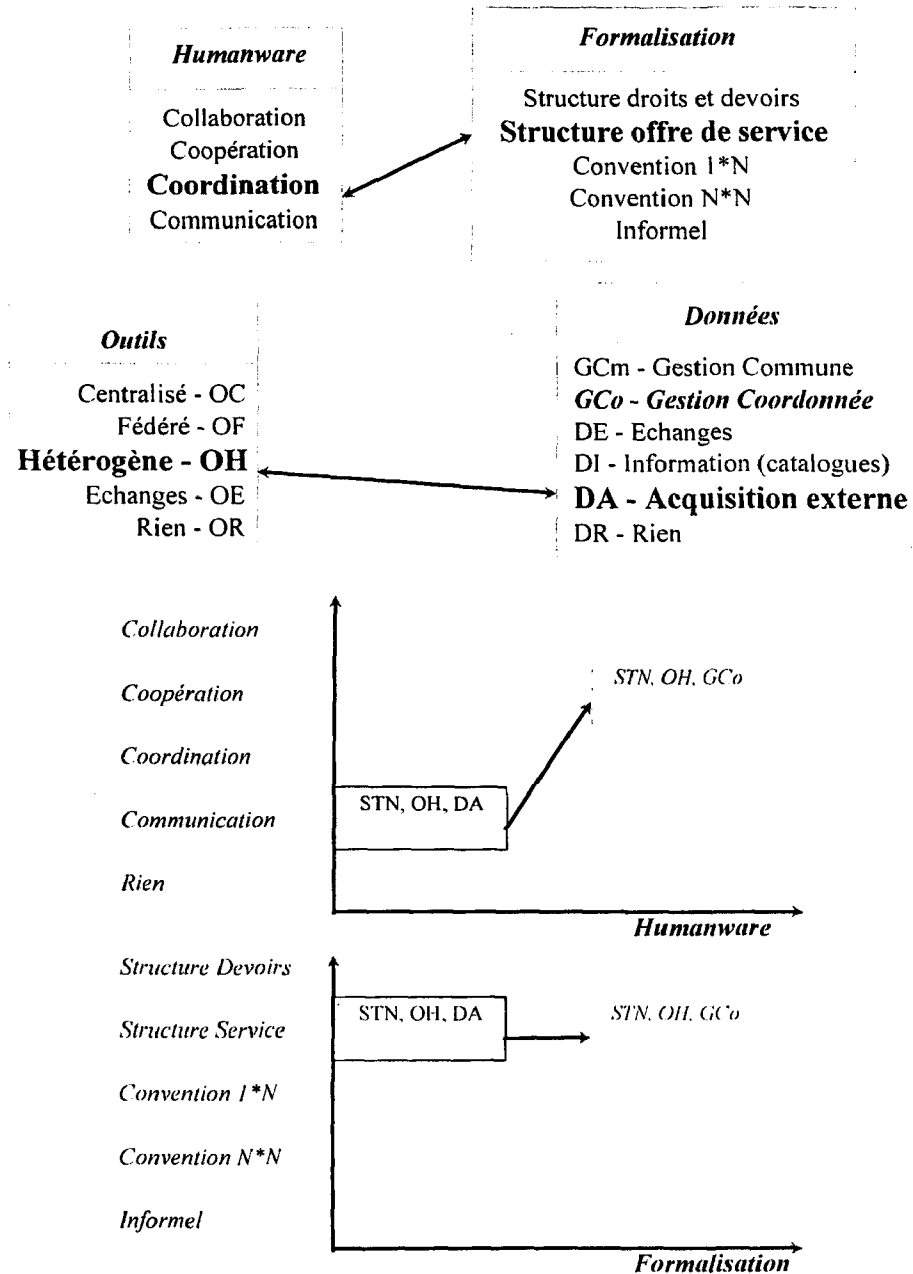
Humanware

Collaboration
Coopération
Coordination
Communication

Formalisation

Structure droits et devoirs
Structure offre de service
Convention 1*N
Convention N*N
Informel

Outils

Centralisé - OC
Fédéré - OF
Hétérogène - OH
Echanges - OE
Rien - OR

Données

GCm - Gestion Commune
GCo - Gestion Coordonnée
DE - Echanges
DI - Information (catalogues)
DA - Acquisition externe
DR - Rien

Collaboration
Coopération
Coordination
Communication
Rien

STN, OH, DA
STN, OH, GCo

Humanware

Structure Devoirs
Structure Service
Convention 1*N
Convention N*N
Informel

STN, OH, DA
STN, OH, GCo

Formalisation